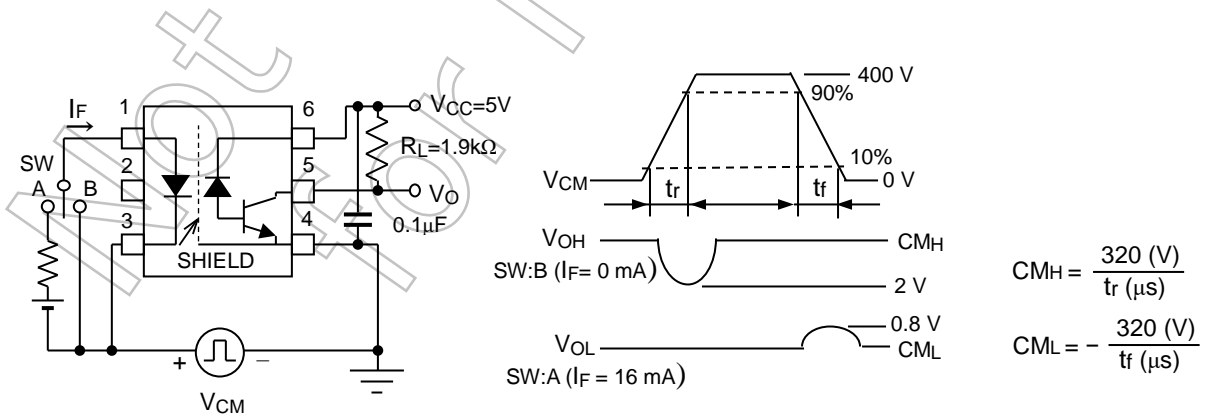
$I_F$

1

2

3

SW

A

B

6

5

4

SHIELD

$V_{CC}$=5V

$R_L$=1.9kΩ

$V_O$

0.1μF

+

−

$V_{CM}$

400 V

90%

10%

0 V

$V_{CM}$

$t_r$

$t_f$

$V_{OH}$

$CM_H$

SW:B ($I_F$= 0 mA)

2 V

0.8 V

$V_{OL}$

$CM_L$

SW:A ($I_F$ = 16 mA)

$CM_H = \frac{320 \text{ (V)}}{t_r \text{ (μs)}}$

$CM_L = -\frac{320 \text{ (V)}}{t_f \text{ (μs)}}$

Not for